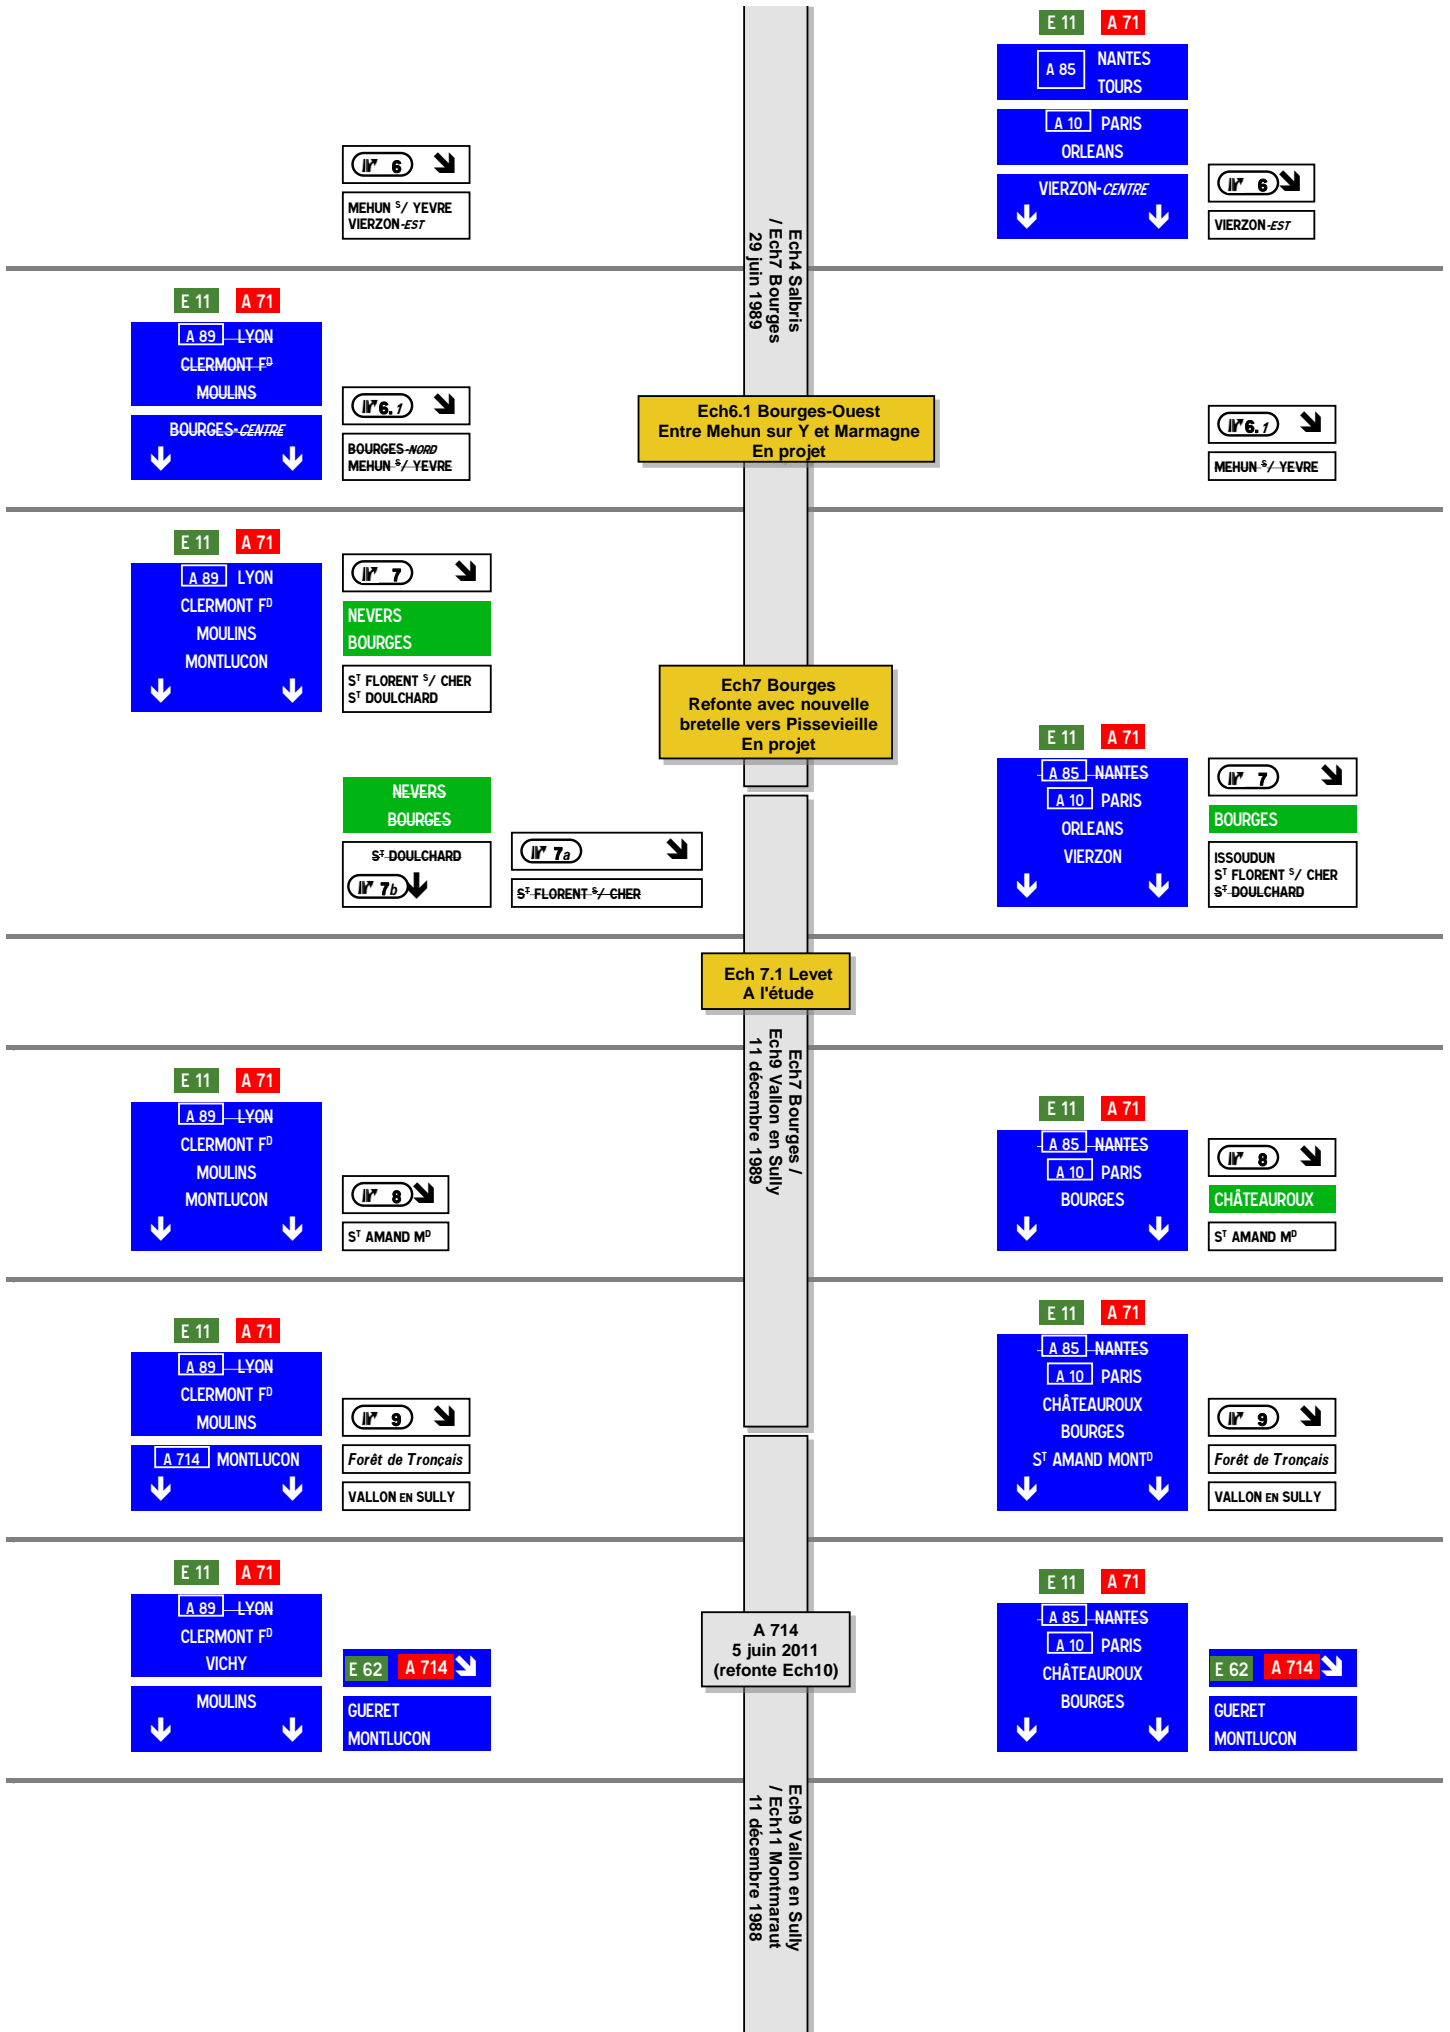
E 11 A 71
A 85 NANTES TOURS
A 10 PARIS ORLEANS
VIERZON-CENTRE

N° 6
MEHUN S/ YEVRE
VIERZON-EST

N° 6
VIERZON-EST

Ech4 Salbris / Ech7 Bourges 29 juin 1989

E 11 A 71
A 89 LYON
CLERMONT FD
MOULINS
BOURGES-CENTRE

N° 6.1
BOURGES-NORD
MEHUN S/ YEVRE

Ech6.1 Bourges-Ouest
Entre Mehun sur Y et Marmagne
En projet

N° 6.1
MEHUN S/ YEVRE

E 11 A 71
A 89 LYON
CLERMONT FD
MOULINS
MONTLUCON

N° 7
NEVERS
BOURGES
ST FLORENT S/ CHER
ST DOULCHARD

Ech7 Bourges
Refonte avec nouvelle bretelle vers Pissevieille
En projet

NEVERS
BOURGES
ST DOULCHARD
N° 7b

N° 7a
ST FLORENT S/ CHER

E 11 A 71
A 85 NANTES
A 10 PARIS
ORLEANS
VIERZON

N° 7
BOURGES
ISSOUDUN
ST FLORENT S/ CHER
ST DOULCHARD

Ech 7.1 Levet
A l'étude

Ech7 Bourges / Ech9 Vallon en Sully 11 décembre 1989

E 11 A 71
A 89 LYON
CLERMONT FD
MOULINS
MONTLUCON

N° 8
ST AMAND MD

E 11 A 71
A 85 NANTES
A 10 PARIS
BOURGES

N° 8
CHÂTEAUROUX
ST AMAND MD

E 11 A 71
A 89 LYON
CLERMONT FD
MOULINS
A 714 MONTLUCON

N° 9
Forêt de Tronçais
VALLON EN SULLY

E 11 A 71
A 85 NANTES
A 10 PARIS
CHÂTEAUROUX
BOURGES
ST AMAND MONTD

N° 9
Forêt de Tronçais
VALLON EN SULLY

E 11 A 71
A 89 LYON
CLERMONT FD
VICHY
MOULINS

E 62 A 714
GUERET
MONTLUCON

A 714
5 juin 2011
(refonte Ech10)

E 11 A 71
A 85 NANTES
A 10 PARIS
CHÂTEAUROUX
BOURGES

E 62 A 714
GUERET
MONTLUCON

Ech9 Vallon en Sully / Ech11 Montmarault 11 décembre 1988